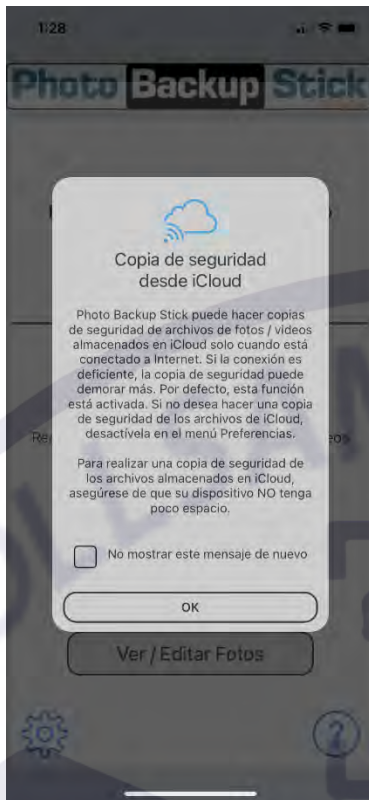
1:28

Photo Backup Stick

Copia de seguridad desde iCloud

Photo Backup Stick puede hacer copias de seguridad de archivos de fotos / videos almacenados en iCloud solo cuando está conectado a Internet. Si la conexión es deficiente, la copia de seguridad puede demorar más. Por defecto, esta función está activada. Si no desea hacer una copia de seguridad de los archivos de iCloud, desactívela en el menú Preferencias.

Para realizar una copia de seguridad de los archivos almacenados en iCloud, asegúrese de que su dispositivo NO tenga poco espacio.

No mostrar este mensaje de nuevo

OK

Ver / Editar Fotos